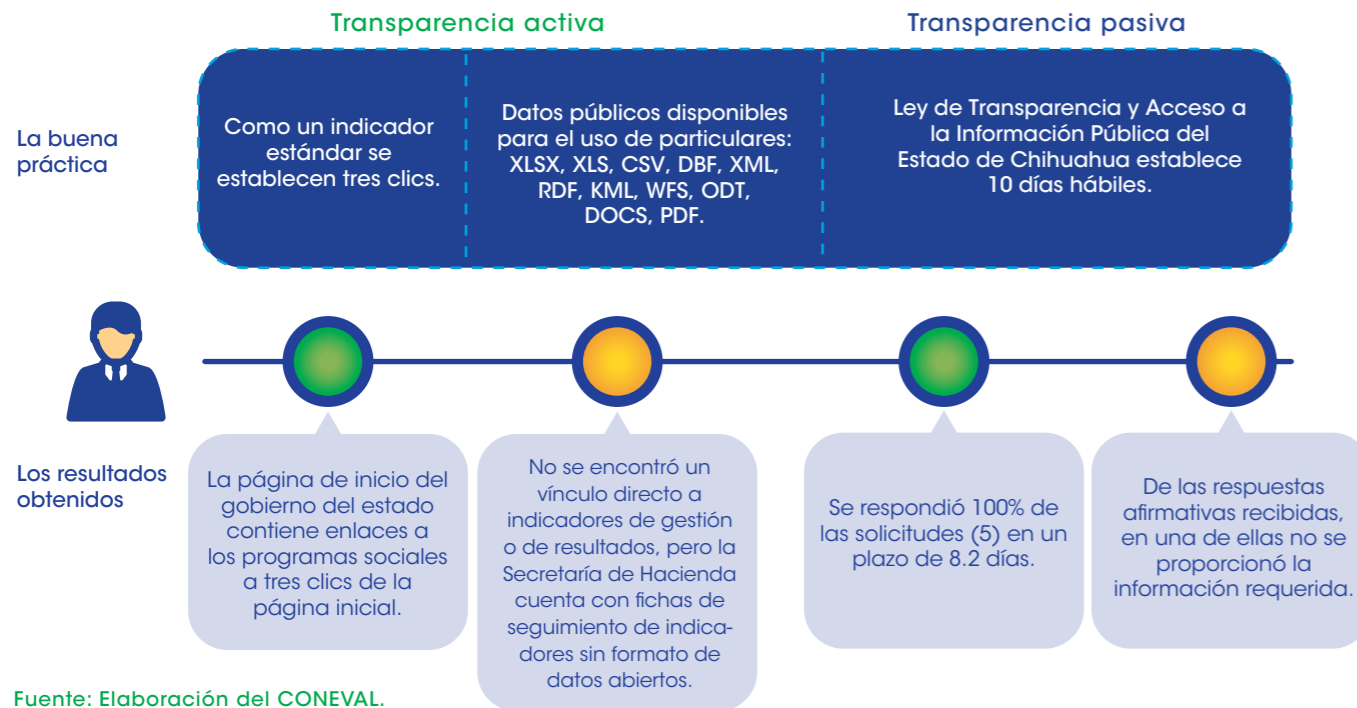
Transparencia activa

Transparencia pasiva

La buena práctica

Como un indicador estándar se establecen tres clics.

Datos públicos disponibles para el uso de particulares: XLSX, XLS, CSV, DBF, XML, RDF, KML, WFS, ODT, DOCS, PDF.

Ley de Transparencia y Acceso a la Información Pública del Estado de Chihuahua establece 10 días hábiles.

Los resultados obtenidos

La página de inicio del gobierno del estado contiene enlaces a los programas sociales a tres clics de la página inicial.

No se encontró un vínculo directo a indicadores de gestión o de resultados, pero la Secretaría de Hacienda cuenta con fichas de seguimiento de indicadores sin formato de datos abiertos.

Se respondió 100% de las solicitudes (5) en un plazo de 8.2 días.

De las respuestas afirmativas recibidas, en una de ellas no se proporcionó la información requerida.

Fuente: Elaboración del CONEVAL.